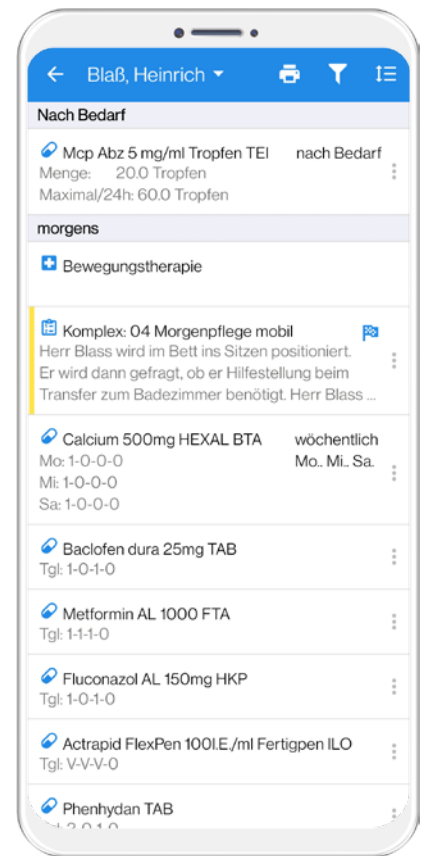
Blaß, Heinrich

Nach Bedarf

Mcp Abz 5 mg/ml Tropfen TEI nach Bedarf
Menge: 20.0 Tropfen
Maximal/24h: 60.0 Tropfen

morgens

Bewegungstherapie

Komplex: 04 Morgenpflege mobil
Herr Blass wird im Bett ins Sitzen positioniert. Er wird dann gefragt, ob er Hilfestellung beim Transfer zum Badezimmer benötigt. Herr Blass ...

Calcium 500mg HEXAL BTA wöchentlich
Mo: 1-0-0-0 Mo., Mi., Sa.
Mi: 1-0-0-0
Sa: 1-0-0-0

Baclofen dura 25mg TAB
Tgl: 1-0-1-0

Metformin AL 1000 FTA
Tgl: 1-1-1-0

Fluconazol AL 150mg HKP
Tgl: 1-0-1-0

Actrapid FlexPen 100I.E./ml Fertigpen ILO
Tgl: V-V-V-0

Phenhydan TAB
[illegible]